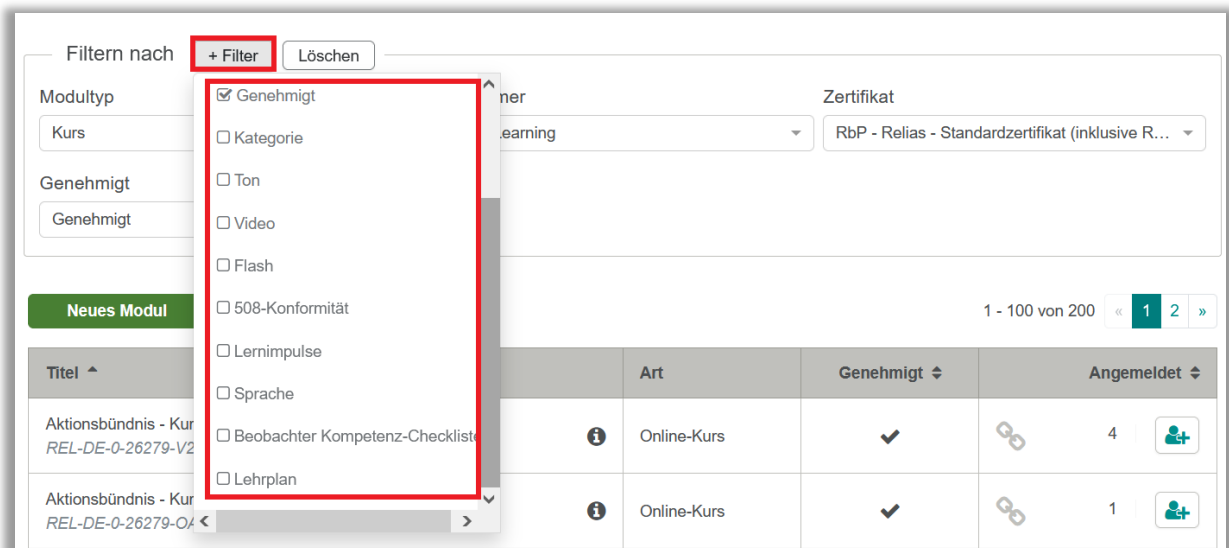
Filtern nach + Filter Löschen

Modultyp
Kurs

Genehmigt
Genehmigt

☑ Genehmigt
☐ Kategorie
☐ Ton
☐ Video
☐ Flash
☐ 508-Konformität
☐ Lernimpulse
☐ Sprache
☐ Beobachter Kompetenz-Checkliste
☐ Lehrplan

ner
Learning

Zertifikat
RbP - Relias - Standardzertifikat (inklusive R...

Neues Modul

1 - 100 von 200 « 1 2 »

| Titel ▲ | | Art | Genehmigt ⬍ | Angemeldet ⬍ |
|---|---|---|---|---|
| Aktionsbündnis - Kur REL-DE-0-26279-V2 | | Online-Kurs | ✔ | 4 |
| Aktionsbündnis - Kur REL-DE-0-26279-OA | | Online-Kurs | ✔ | 1 |